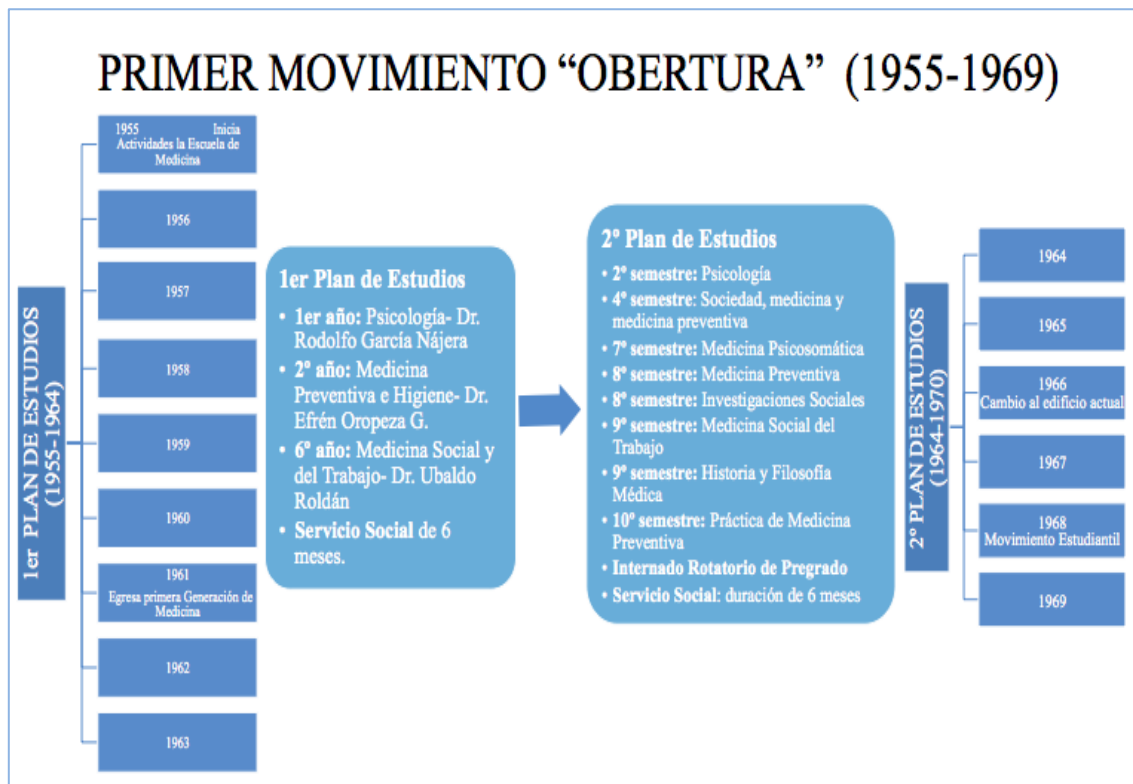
PRIMER MOVIMIENTO “OBERTURA” (1955-1969)

1er PLAN DE ESTUDIOS (1955-1964)

1955 Inicia Actividades la Escuela de Medicina

1956

1957

1958

1959

1960

1961 Egresa primera Generación de Medicina

1962

1963

1er Plan de Estudios
• 1er año: Psicología- Dr. Rodolfo García Nájera
• 2° año: Medicina Preventiva e Higiene- Dr. Efrén Oropeza G.
• 6° año: Medicina Social y del Trabajo- Dr. Ubaldo Roldán
• Servicio Social de 6 meses.

2° Plan de Estudios
• 2° semestre: Psicología
• 4° semestre: Sociedad, medicina y medicina preventiva
• 7° semestre: Medicina Psicosomática
• 8° semestre: Medicina Preventiva
• 8° semestre: Investigaciones Sociales
• 9° semestre: Medicina Social del Trabajo
• 9° semestre: Historia y Filosofía Médica
• 10° semestre: Práctica de Medicina Preventiva
• Internado Rotatorio de Pregrado
• Servicio Social: duración de 6 meses

2° PLAN DE ESTUDIOS (1964-1970)

1964

1965

1966 Cambio al edificio actual

1967

1968 Movimiento Estudiantil

1969